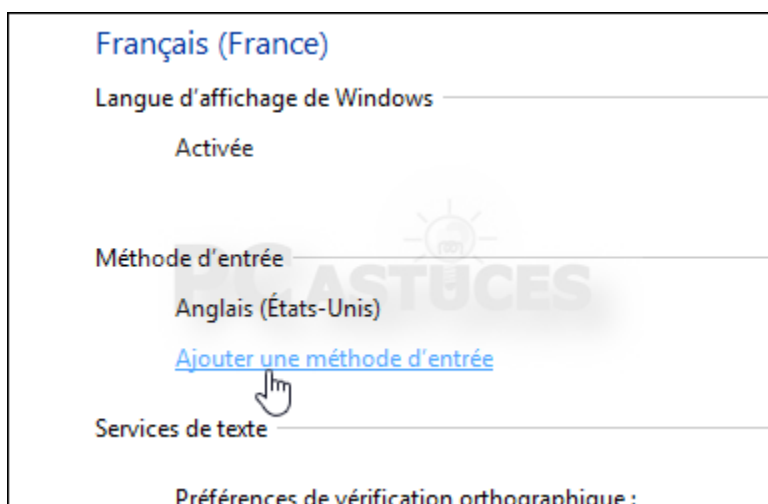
Français (France)

Langue d'affichage de Windows

Activée

Méthode d'entrée

Anglais (États-Unis)

Ajouter une méthode d'entrée

Services de texte

Préférences de vérification orthographique :

PC ASTUCES